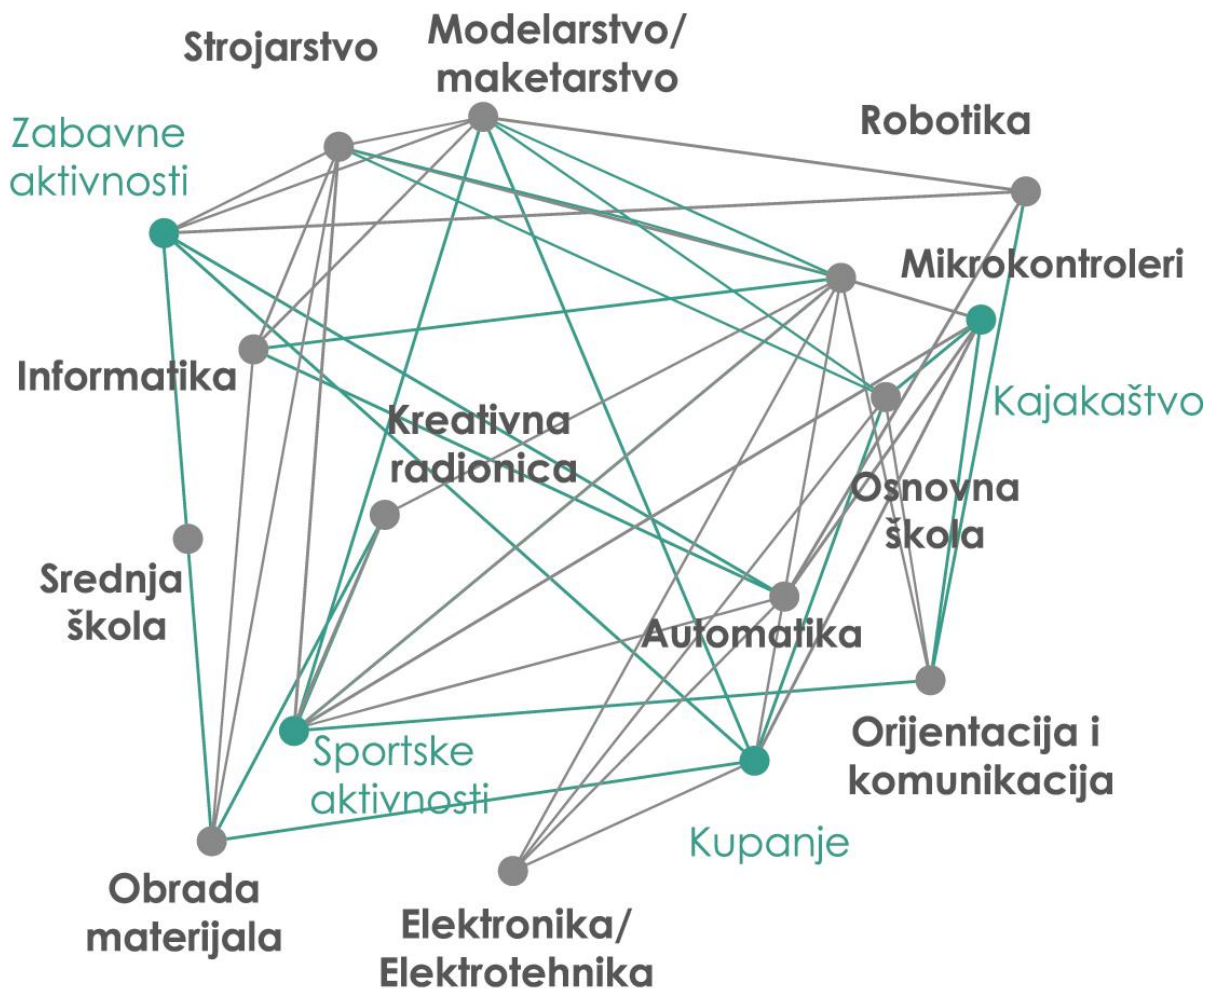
Strojarstvo

Modelarstvo/ maketarstvo

Zabavne aktivnosti

Robotika

Mikrokontroleri

Informatika

Kajakaštvo

Kreativna radionica

Osnovna škola

Srednja škola

Automatika

Orijentacija i komunikacija

Sportske aktivnosti

Kupanje

Obrada materijala

Elektronika/ Elektrotehnika